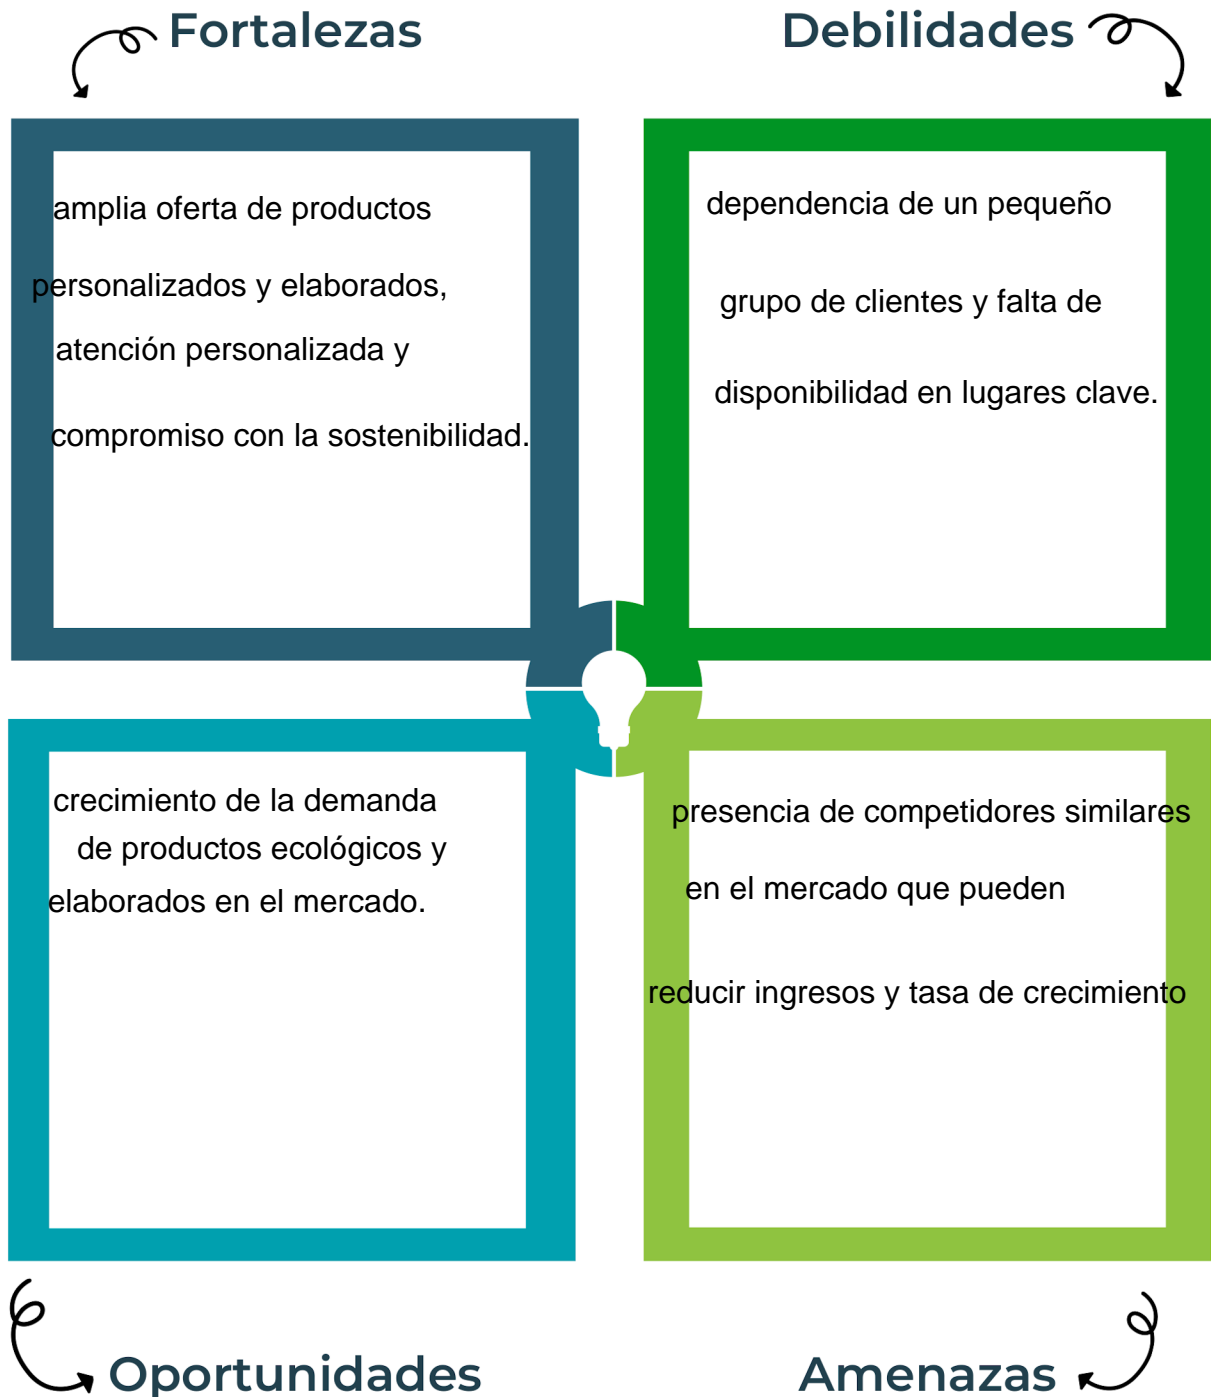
Fortalezas

amplia oferta de productos personalizados y elaborados, atención personalizada y compromiso con la sostenibilidad.

Debilidades

dependencia de un pequeño grupo de clientes y falta de disponibilidad en lugares clave.

crecimiento de la demanda de productos ecológicos y elaborados en el mercado.

presencia de competidores similares en el mercado que pueden reducir ingresos y tasa de crecimiento

Oportunidades

Amenazas